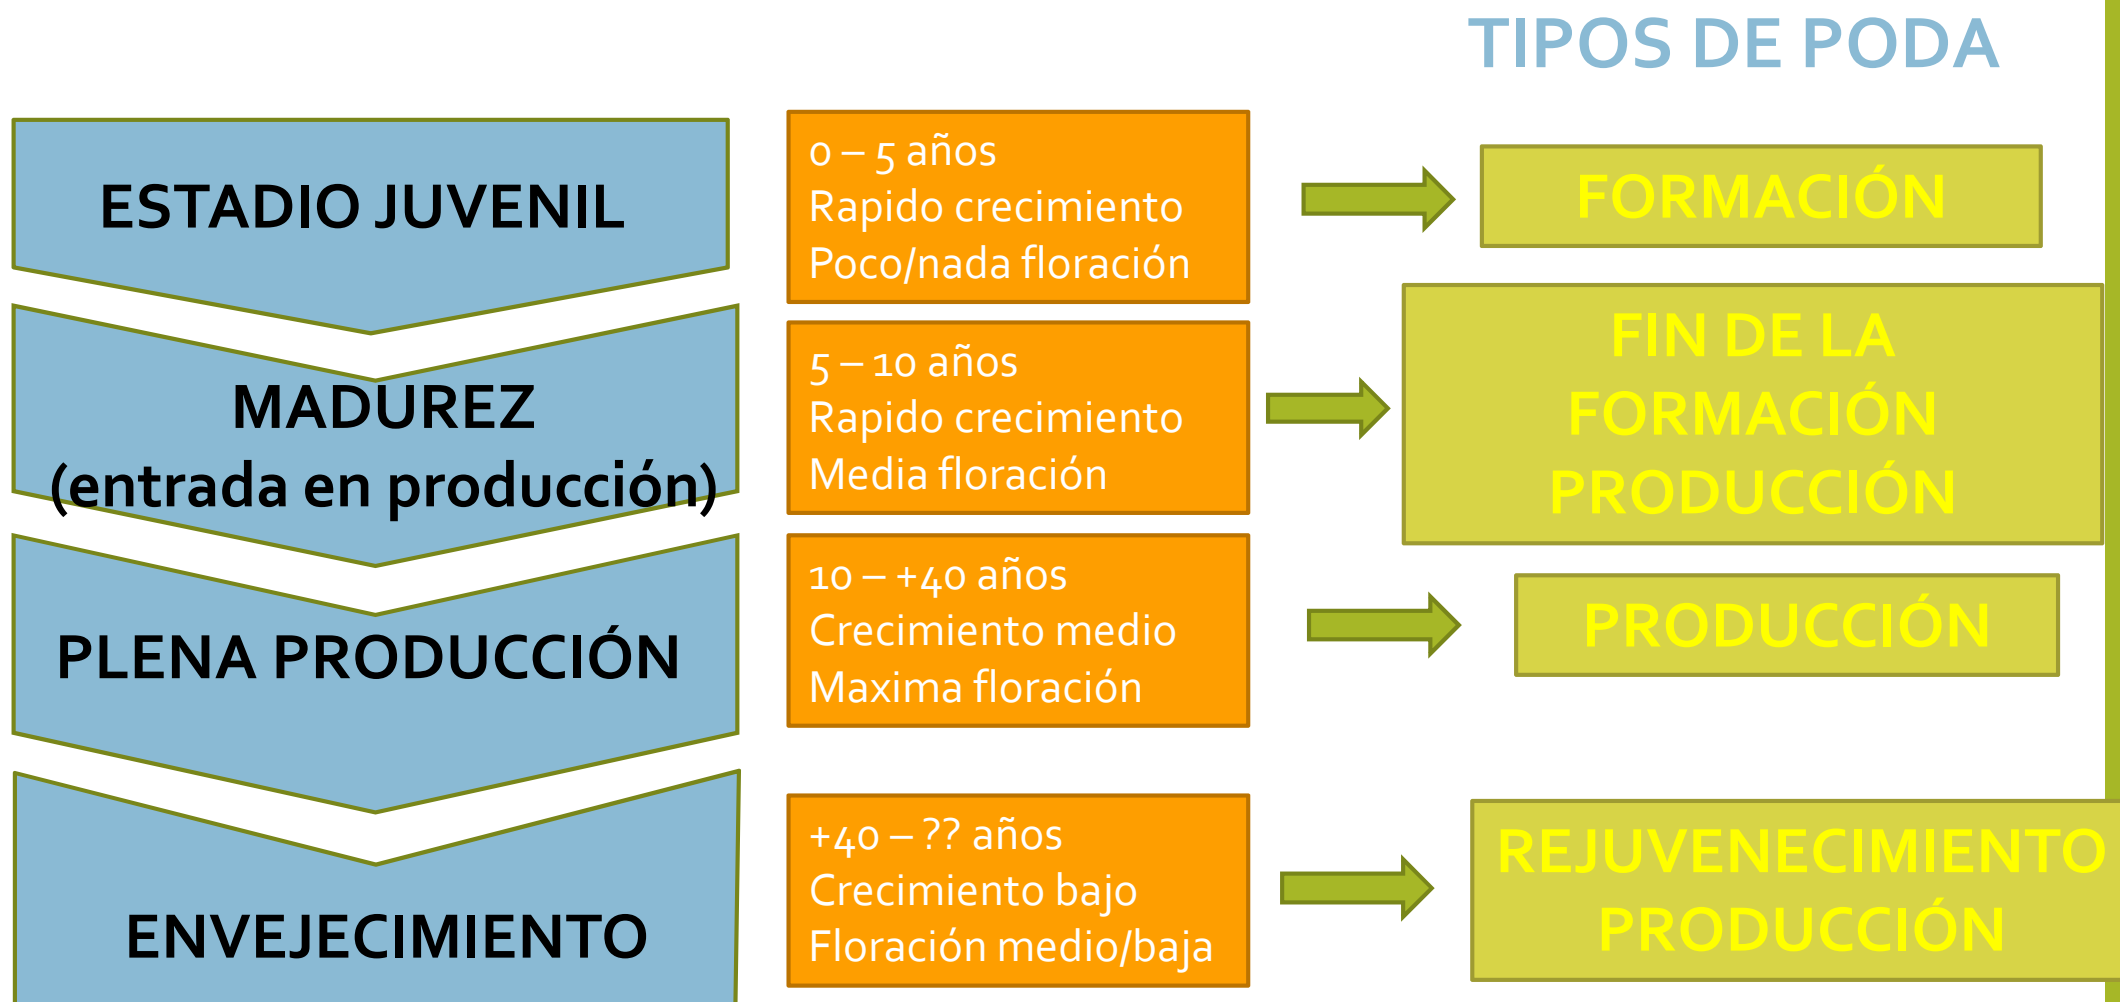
TIPOS DE PODA

ESTADIO JUVENIL

0 – 5 años
Rapido crecimiento
Poco/nada floración

FORMACIÓN

MADUREZ
(entrada en producción)

5 – 10 años
Rapido crecimiento
Media floración

FIN DE LA FORMACIÓN
PRODUCCIÓN

PLENA PRODUCCIÓN

10 – +40 años
Crecimiento medio
Maxima floración

PRODUCCIÓN

ENVEJECIMIENTO

+40 – ?? años
Crecimiento bajo
Floración medio/baja

REJUVENECIMIENTO
PRODUCCIÓN